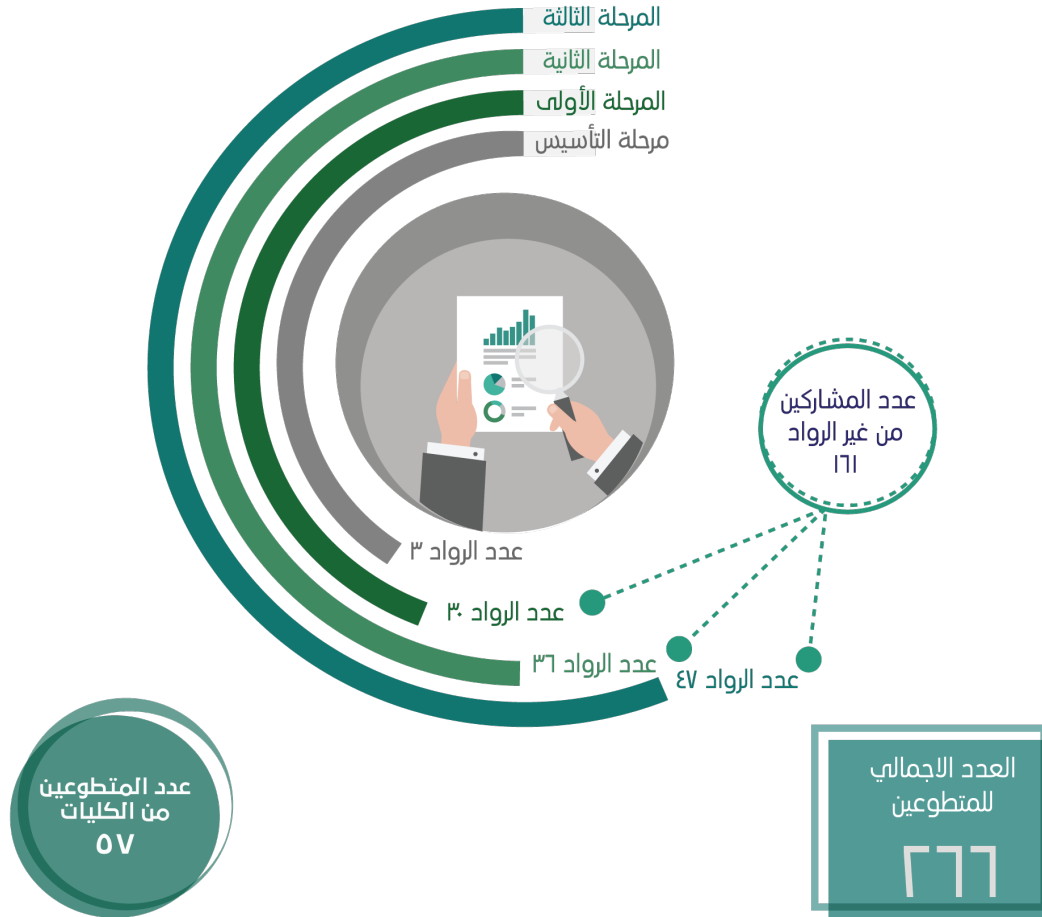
المرحلة الثالثة
المرحلة الثانية
المرحلة الأولى
مرحلة التأسيس

عدد المشاركين من غير الرواد ١٦١

عدد الرواد ٣
عدد الرواد ٣٠
عدد الرواد ٣٦
عدد الرواد ٤٧

عدد المتطوعين من الكليات ٥٧

العدد الاجمالي للمتطوعين
٢٦٦